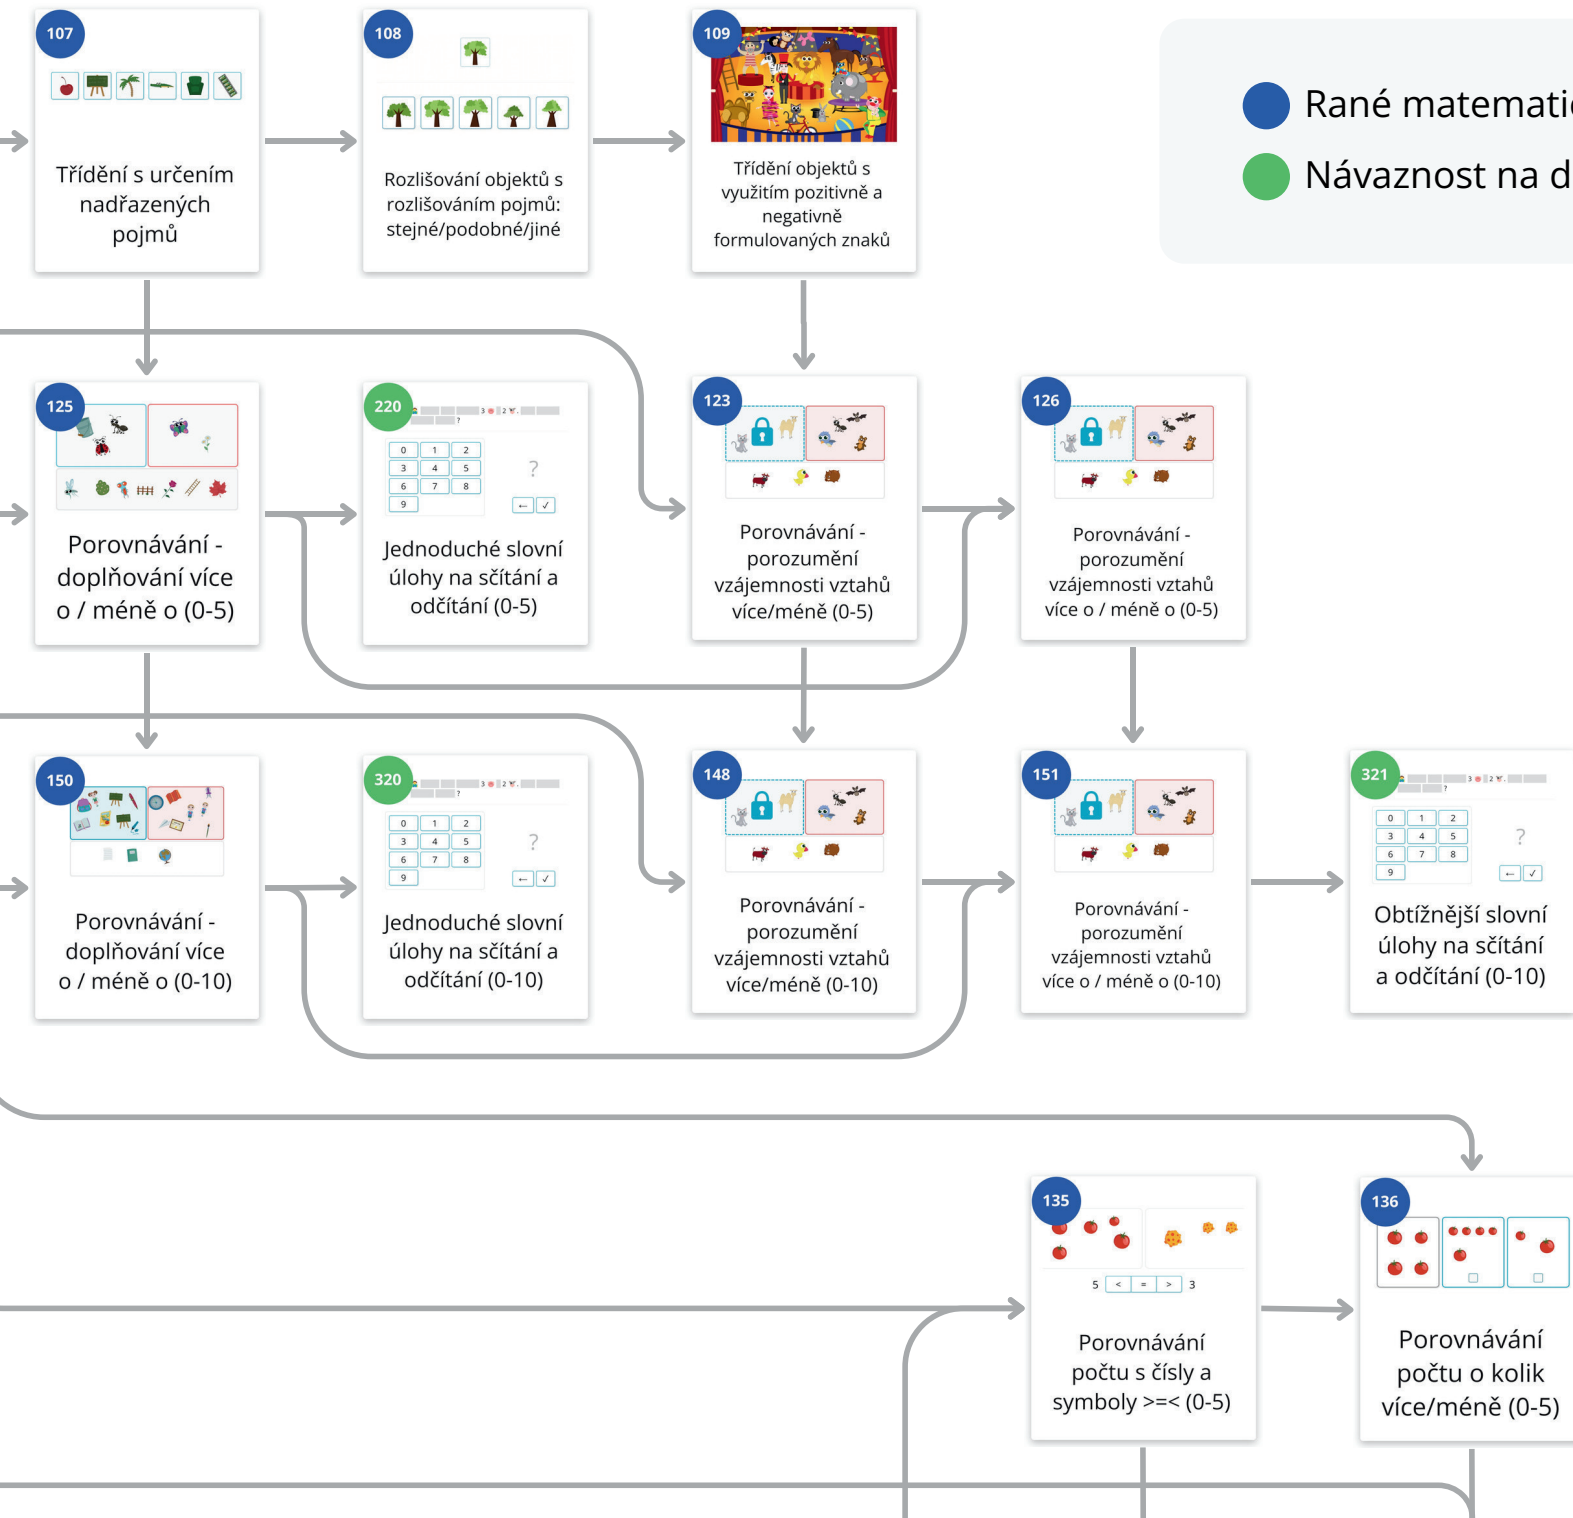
Rané matemati

Návaznost na d

107

Třídění s určením nadřazených pojmů

108

Rozlišování objektů s rozlišováním pojmů: stejné/podobné/jiné

109

Třídění objektů s využitím pozitivně a negativně formulovaných znaků

125

Porovnávání - doplňování více o / méně o (0-5)

220

| 0 | 1 | 2 |
|---|---|---|
| 3 | 4 | 5 |
| 6 | 7 | 8 |
| 9 | | |

?

Jednoduché slovní úlohy na sčítání a odčítání (0-5)

123

Porovnávání - porozumění vzájemnosti vztahů více/méně (0-5)

126

Porovnávání - porozumění vzájemnosti vztahů více o / méně o (0-5)

150

Porovnávání - doplňování více o / méně o (0-10)

320

| 0 | 1 | 2 |
|---|---|---|
| 3 | 4 | 5 |
| 6 | 7 | 8 |
| 9 | | |

?

Jednoduché slovní úlohy na sčítání a odčítání (0-10)

148

Porovnávání - porozumění vzájemnosti vztahů více/méně (0-10)

151

Porovnávání - porozumění vzájemnosti vztahů více o / méně o (0-10)

321

| 0 | 1 | 2 |
|---|---|---|
| 3 | 4 | 5 |
| 6 | 7 | 8 |
| 9 | | |

?

Obtížnější slovní úlohy na sčítání a odčítání (0-10)

135

5 < = > 3

Porovnávání počtu s čísly a symboly >=< (0-5)

136

Porovnávání počtu o kolik více/méně (0-5)